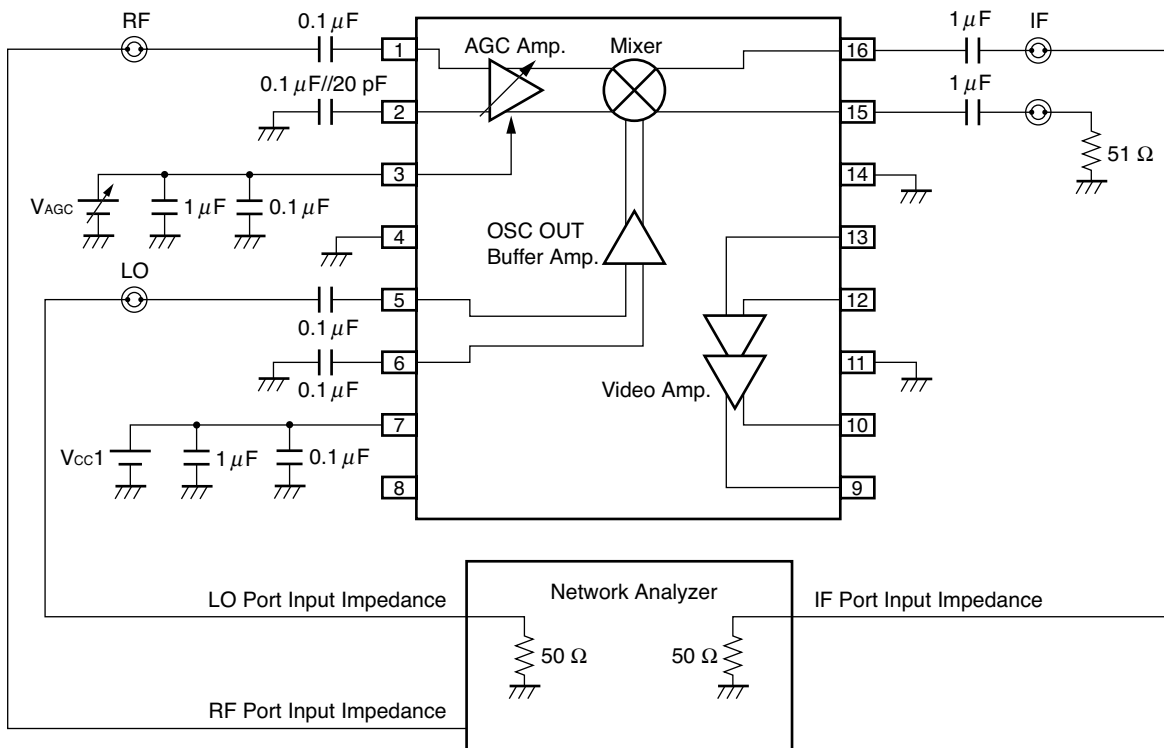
RF
0.1 $\mu$F
1
AGC Amp.
Mixer
16
1 $\mu$F
IF
0.1 $\mu$F//20 pF
2
15
1 $\mu$F
51 Ω
3
14
V$_{AGC}$
1 $\mu$F
0.1 $\mu$F
4
OSC OUT
Buffer Amp.
13
LO
5
12
0.1 $\mu$F
6
11
0.1 $\mu$F
Video Amp.
7
10
V$_{CC}$1
1 $\mu$F
0.1 $\mu$F
8
9
Network Analyzer
LO Port Input Impedance
IF Port Input Impedance
50 Ω
50 Ω
RF Port Input Impedance